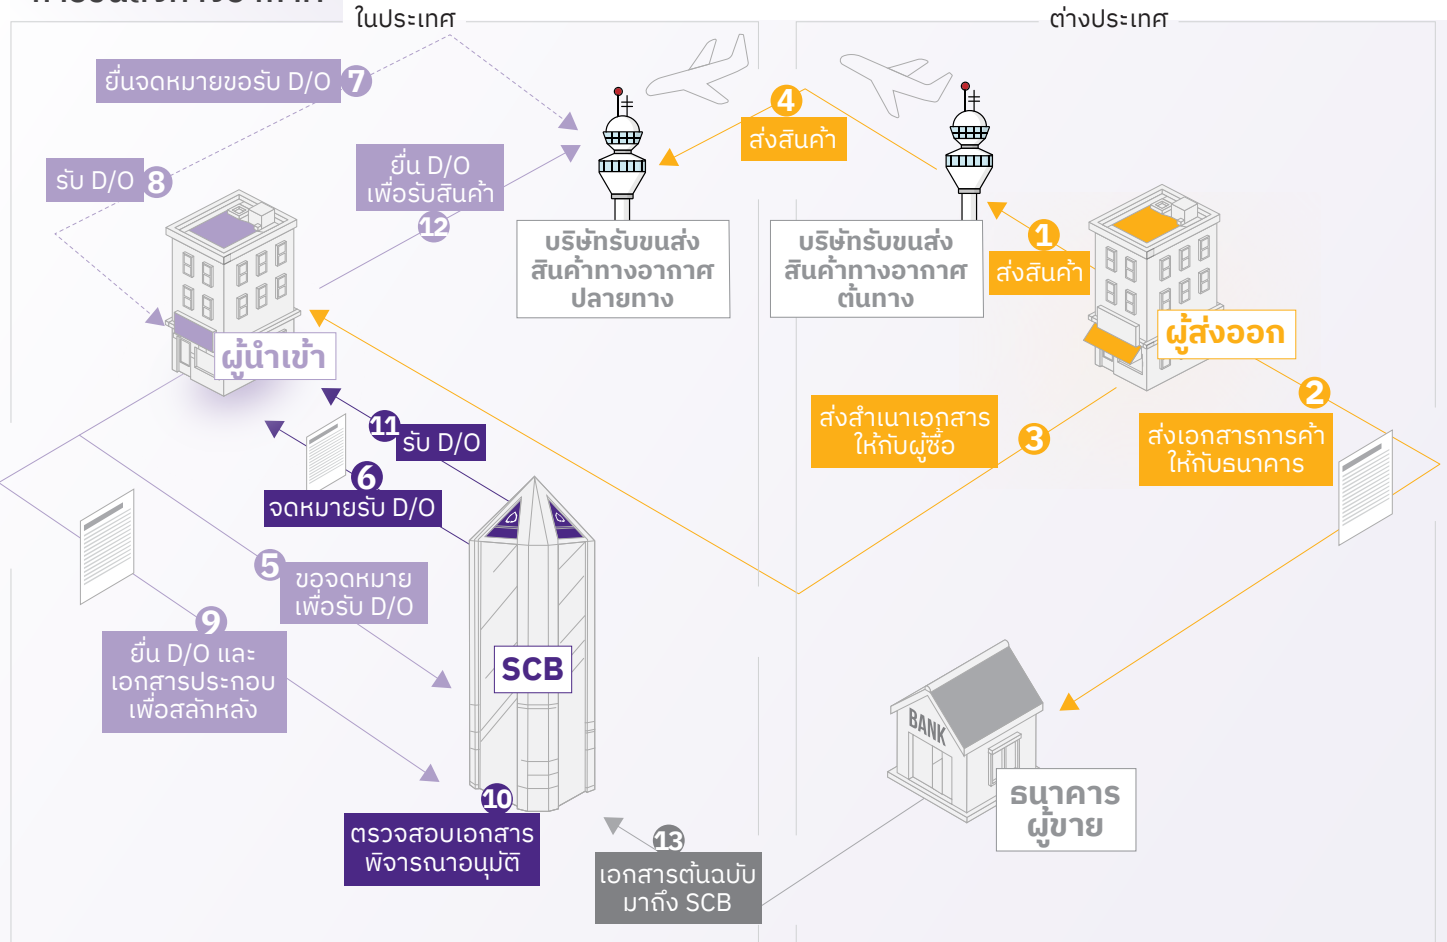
ในประเทศ

ต่างประเทศ

ยื่นจดหมายขอรับ D/O 7

รับ D/O 8

ยื่น D/O เพื่อรับสินค้า 12

4 ส่งสินค้า

บริษัทรับขนส่งสินค้าทางอากาศปลายทาง

บริษัทรับขนส่งสินค้าทางอากาศต้นทาง

1 ส่งสินค้า

ผู้นำเข้า

ผู้ส่งออก

11 รับ D/O

6 จดหมายรับ D/O

ส่งสำเนาเอกสารให้กับผู้ซื้อ 3

2 ส่งเอกสารการค้าให้กับธนาคาร

5 ขอจดหมายเพื่อรับ D/O

9 ยื่น D/O และเอกสารประกอบเพื่อสลักหลัง

SCB

BANK

ธนาคารผู้ขาย

10 ตรวจสอบเอกสารพิจารณาอนุมัติ

13 เอกสารต้นฉบับมาถึง SCB